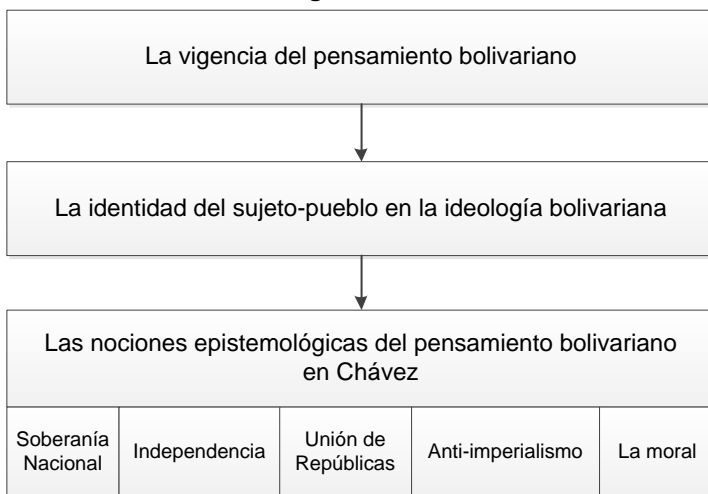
La vigencia del pensamiento bolivariano

La identidad del sujeto-pueblo en la ideología bolivariana

Las nociones epistemológicas del pensamiento bolivariano en Chávez

| Soberanía Nacional | Independencia | Unión de Repúblicas | Anti-imperialismo | La moral |
|---|---|---|---|---|